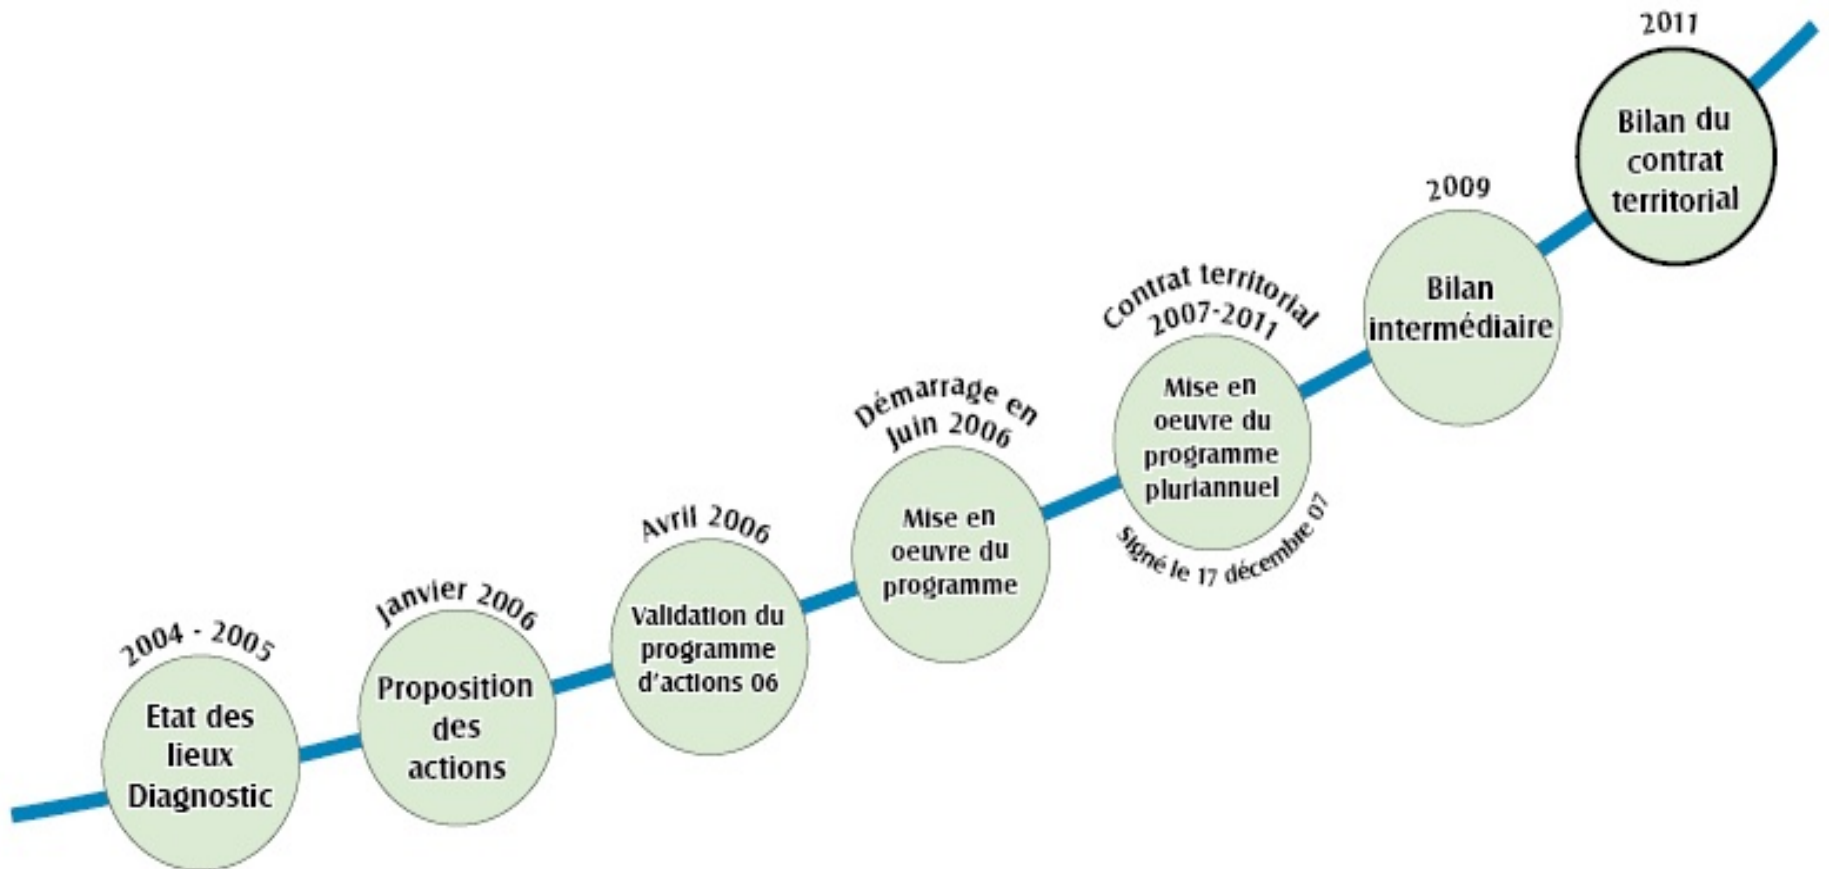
2004 - 2005

Etat des lieux Diagnostic

Janvier 2006

Proposition des actions

Avril 2006

Validation du programme d'actions 06

Démarrage en juin 2006

Mise en oeuvre du programme

Contrat territorial 2007-2011

Mise en oeuvre du programme pluriannuel

Signé le 17 décembre 07

2009

Bilan intermédiaire

2011

Bilan du contrat territorial